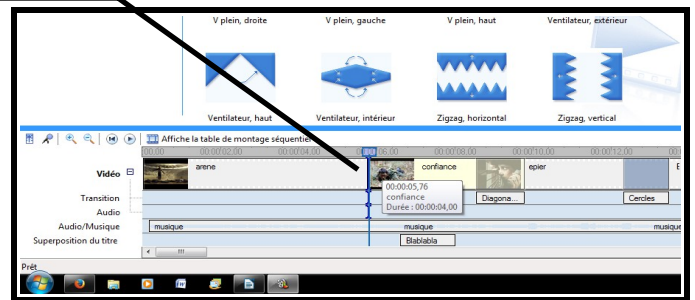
V plein, droite
V plein, gauche
V plein, haut
Ventilateur, extérieur

Ventilateur, haut
Ventilateur, intérieur
Zigzag, horizontal
Zigzag, vertical

Affiche la table de montage séquentiel

00,00
00:00:02,00
00:00:04,00
00:00:06,00
00:00:08,00
00:00:10,00
00:00:12,00

Vidéo
arene
confiance
epier

Transition
Audio
00:00:05,76
confiance
Durée : 00:00:04,00
Diagona...
Cercles

Audio/Musique
musique
musique
musique

Superposition du titre
Blablabla

Prêt